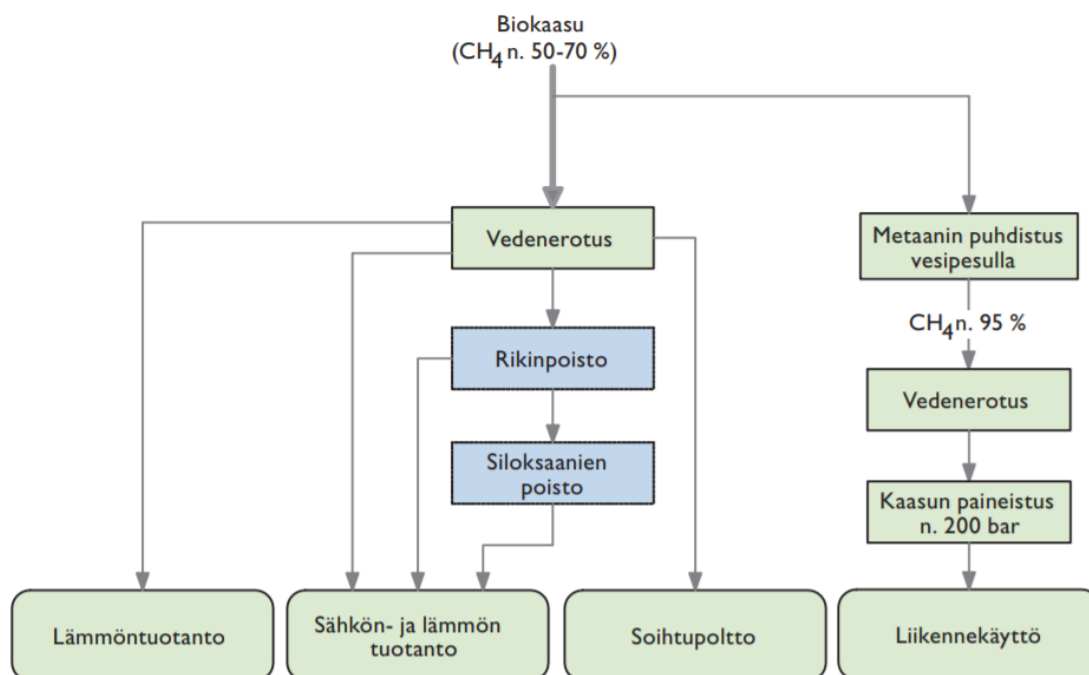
Biokaasu
($CH_4$ n. 50-70 %)

Vedenerotus

Metaanin puhdistus vesipesulla

$CH_4$ n. 95 %

Rikinpoisto

Vedenerotus

Siloksaanien poisto

Kaasun paineistus n. 200 bar

Lämmöntuotanto

Sähkön- ja lämmön tuotanto

Soihtupoltto

Liikennekäyttö